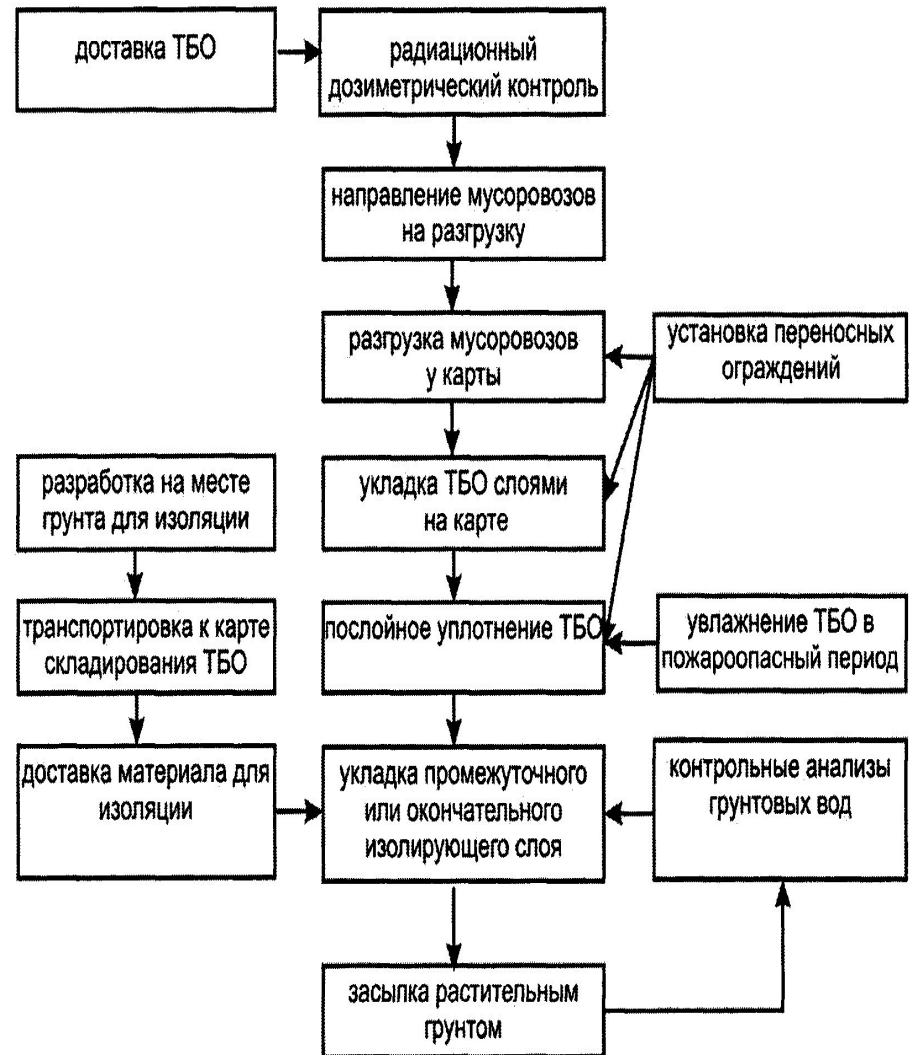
доставка ТБО

радиационный дозиметрический контроль

направление мусоровозов на разгрузку

разгрузка мусоровозов у карты

установка переносных ограждений

разработка на месте грунта для изоляции

укладка ТБО слоями на карте

транспортировка к карте складирования ТБО

послойное уплотнение ТБО

увлажнение ТБО в пожароопасный период

доставка материала для изоляции

укладка промежуточного или окончательного изолирующего слоя

контрольные анализы грунтовых вод

засыпка растительным грунтом